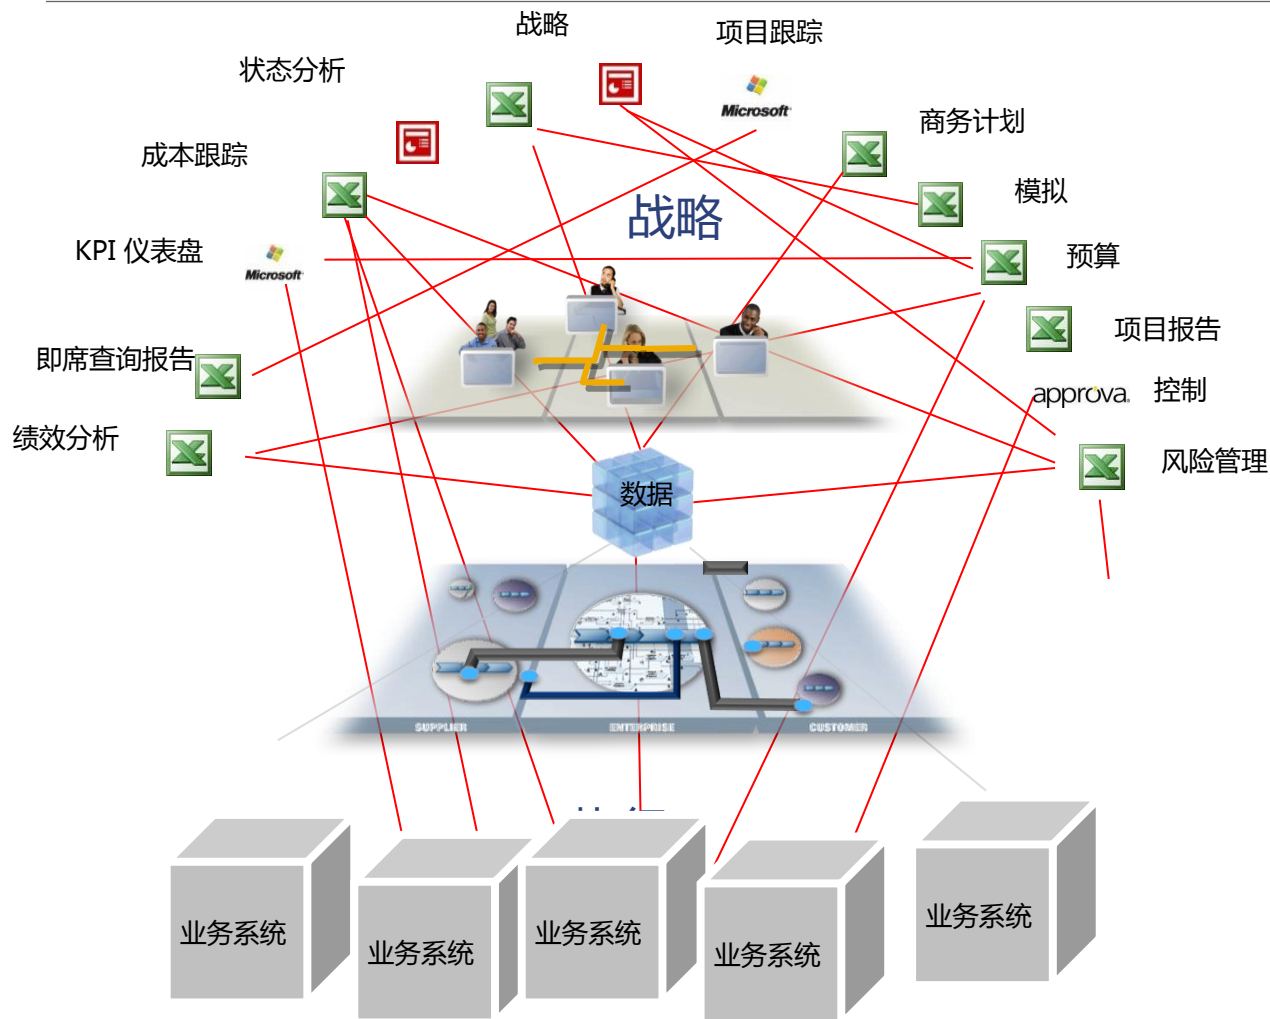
战略

项目跟踪

状态分析

Microsoft

商务计划

成本跟踪

模拟

战略

KPI 仪表盘

Microsoft

预算

项目报告

即席查询报告

approva

控制

绩效分析

风险管理

数据

SUPPLIER

ENTERPRISE

CUSTOMER

业务系统

业务系统

业务系统

业务系统

业务系统